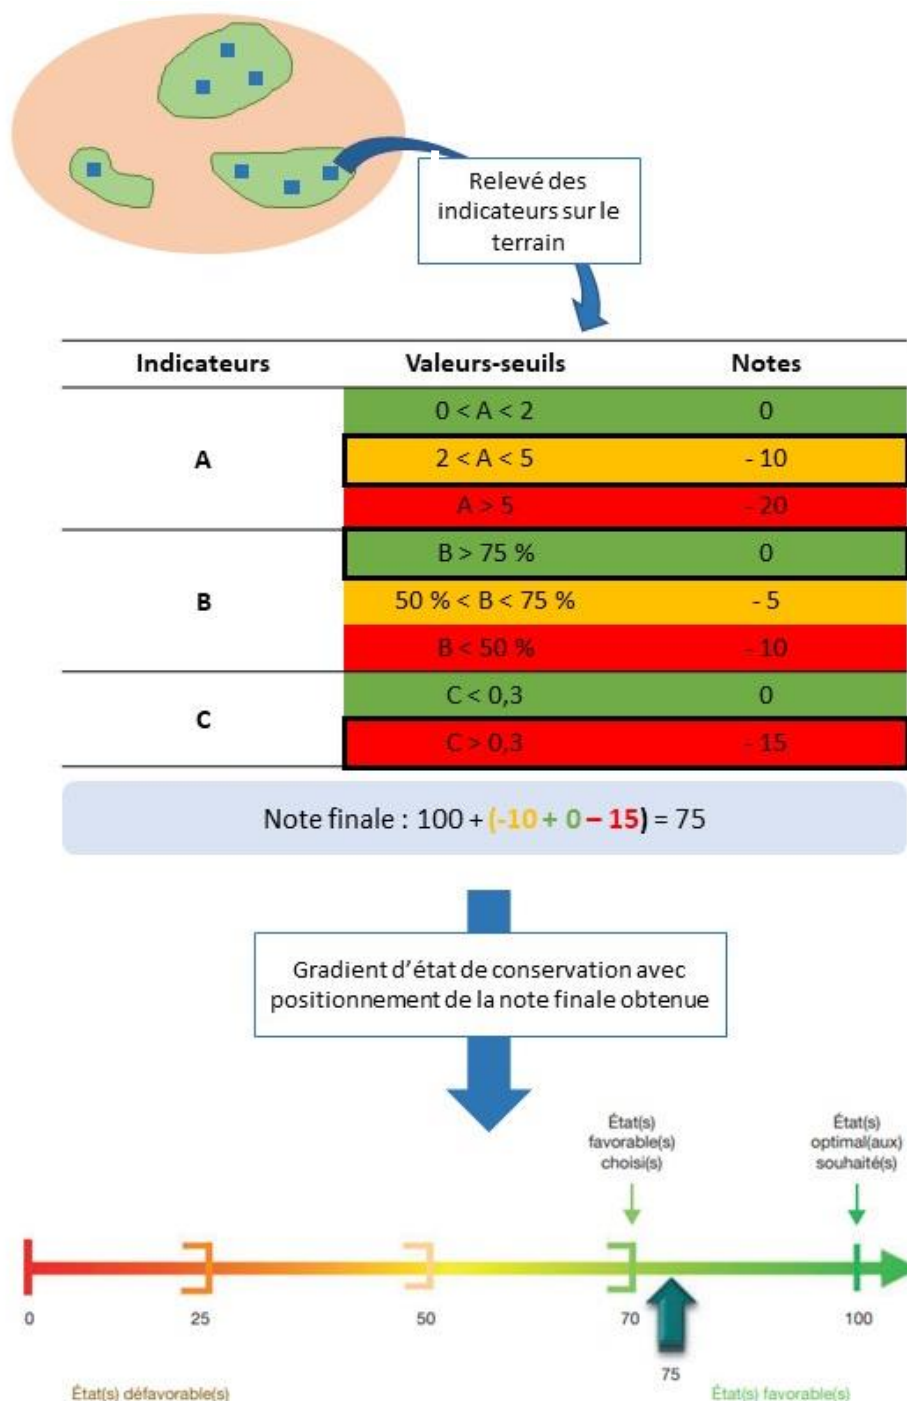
Relevé des indicateurs sur le terrain

| Indicateurs | Valeurs-seuils | Notes |
|---|---|---|
| A | 0 < A < 2 | 0 |
| | 2 < A < 5 | - 10 |
| | A > 5 | - 20 |
| B | B > 75 % | 0 |
| | 50 % < B < 75 % | - 5 |
| | B < 50 % | - 10 |
| C | C < 0,3 | 0 |
| | C > 0,3 | - 15 |

Note finale : 100 + (-10 + 0 – 15) = 75

Gradient d'état de conservation avec positionnement de la note finale obtenue

État(s) favorable(s) choisi(s)

État(s) optimal(aux) souhaité(s)

0

25

50

70

100

75

État(s) défavorable(s)

État(s) favorable(s)